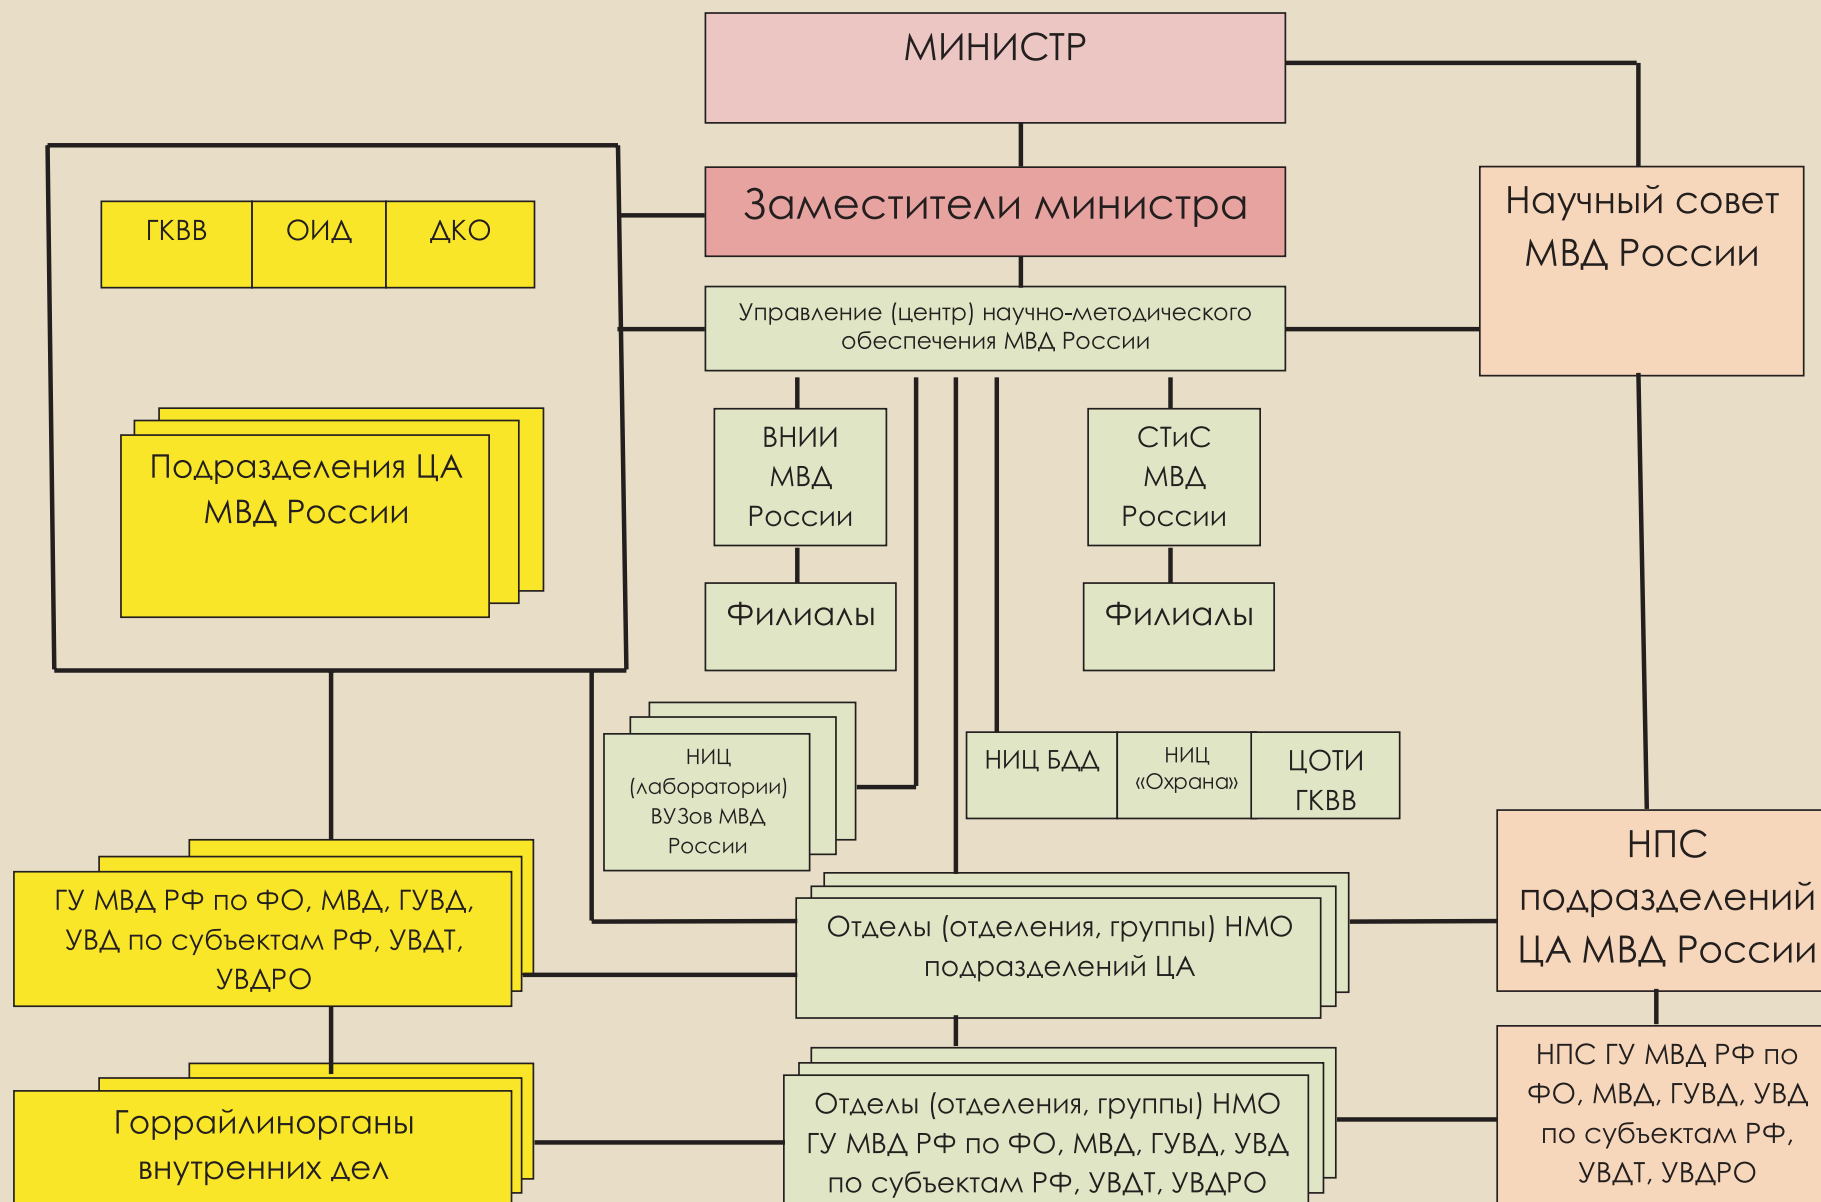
МИНИСТР

Заместители министра

Научный совет МВД России

ГКВВ

ОИД

ДКО

Управление (центр) научно-методического обеспечения МВД России

Подразделения ЦА МВД России

ВНИИ МВД России

СТиС МВД России

Филиалы

Филиалы

НИЦ (лаборатории) ВУЗов МВД России

НИЦ БДД

НИЦ «Охрана»

ЦОТИ ГКВВ

НПС подразделений ЦА МВД России

ГУ МВД РФ по ФО, МВД, ГУВД, УВД по субъектам РФ, УВДТ, УВДРО

Отделы (отделения, группы) НМО подразделений ЦА

НПС ГУ МВД РФ по ФО, МВД, ГУВД, УВД по субъектам РФ, УВДТ, УВДРО

Горрайлинорганы внутренних дел

Отделы (отделения, группы) НМО ГУ МВД РФ по ФО, МВД, ГУВД, УВД по субъектам РФ, УВДТ, УВДРО